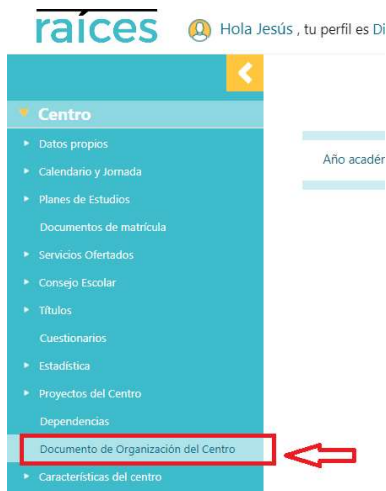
raíces

Hola Jesús , tu perfil es Di

Centro
Datos propios
Calendario y Jornada
Planes de Estudios
Documentos de matrícula
Servicios Ofertados
Consejo Escolar
Títulos
Cuestionarios
Estadística
Proyectos del Centro
Dependencias
Documento de Organización del Centro
Características del centro

Año acadér